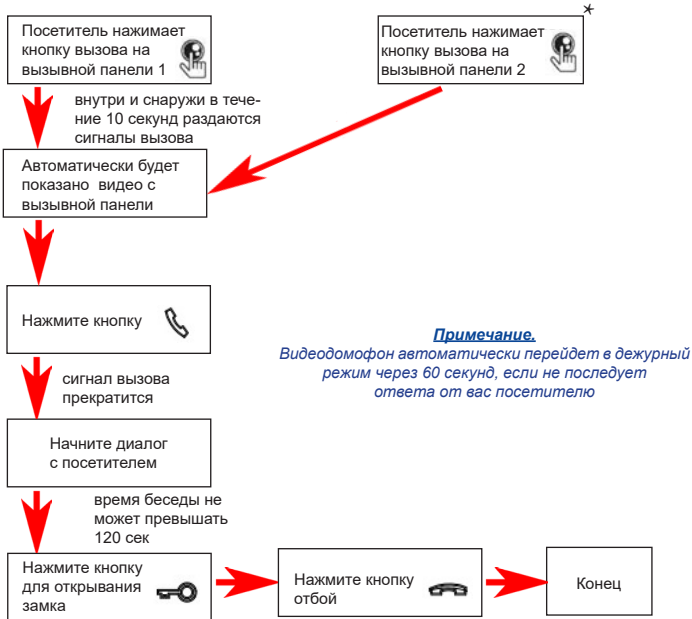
Посетитель нажимает кнопку вызова на вызывной панели 1

Посетитель нажимает кнопку вызова на вызывной панели 2

*

внутри и снаружи в течение 10 секунд раздаются сигналы вызова

Автоматически будет показано видео с вызывной панели

Нажмите кнопку

Примечание.
Видеодомофон автоматически перейдет в дежурный режим через 60 секунд, если не последует ответа от вас посетителю

сигнал вызова прекратится

Начните диалог с посетителем

время беседы не может превышать 120 сек

Нажмите кнопку для открывания замка

Нажмите кнопку отбой

Конец